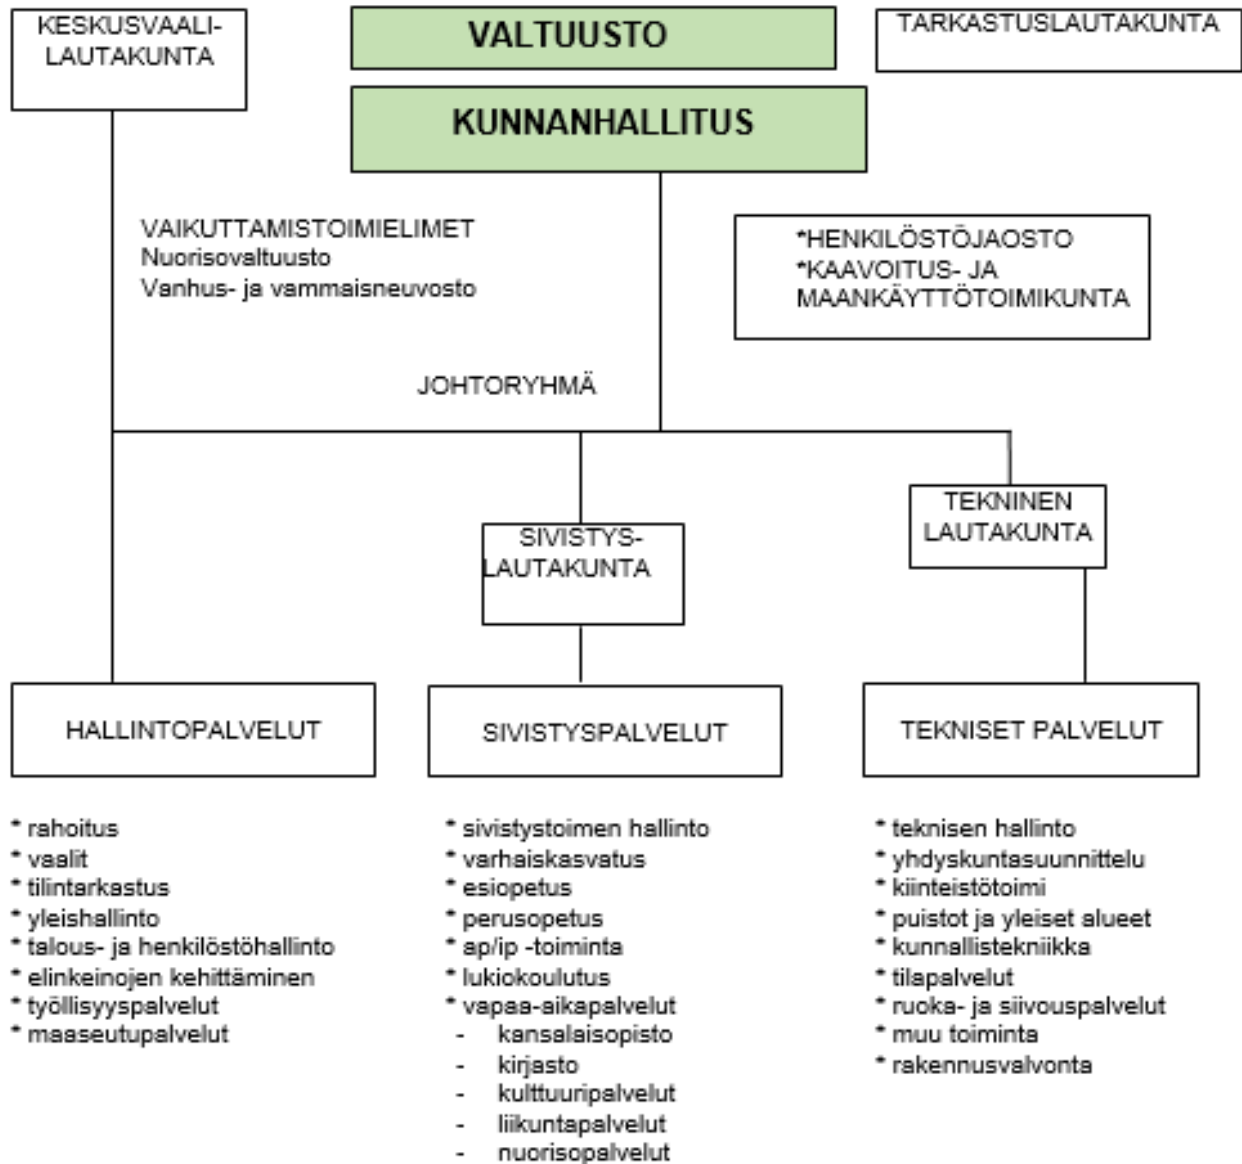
KESKUSVAALILAUTAKUNTA

VALTUUSTO

TARKASTUSLAUTAKUNTA

KUNNANHALLITUS

VAIKUTTAMISTOIMIELIMET
Nuorisovaltuusto
Vanhus- ja vammaisneuvosto

*HENKILÖSTÖJAOSTO
*KAAVOITUS- JA MAANKÄYTTÖTOIMIKUNTA

JOHTORYHMÄ

SIVISTYSLAUTAKUNTA

TEKNINEN LAUTAKUNTA

HALLINTOPALVELUT

SIVISTYSPALVELUT

TEKNISET PALVELUT

* rahoitus
* vaalit
* tilintarkastus
* yleishallinto
* talous- ja henkilöstöhallinto
* elinkeinojen kehittäminen
* työllisyyspalvelut
* maaseutupalvelut

* sivistystoimen hallinto
* varhaiskasvatus
* esiopetus
* perusopetus
* ap/ip -toiminta
* lukiokoulutus
* vapaa-aikapalvelut
- kansalaisopisto
- kirjasto
- kulttuuripalvelut
- liikuntapalvelut
- nuorisopalvelut

* teknisen hallinto
* yhdyskuntasuunnittelu
* kiinteistötoimi
* puistot ja yleiset alueet
* kunnallistekniikka
* tilapalvelut
* ruoka- ja siivouspalvelut
* muu toiminta
* rakennusvalvonta